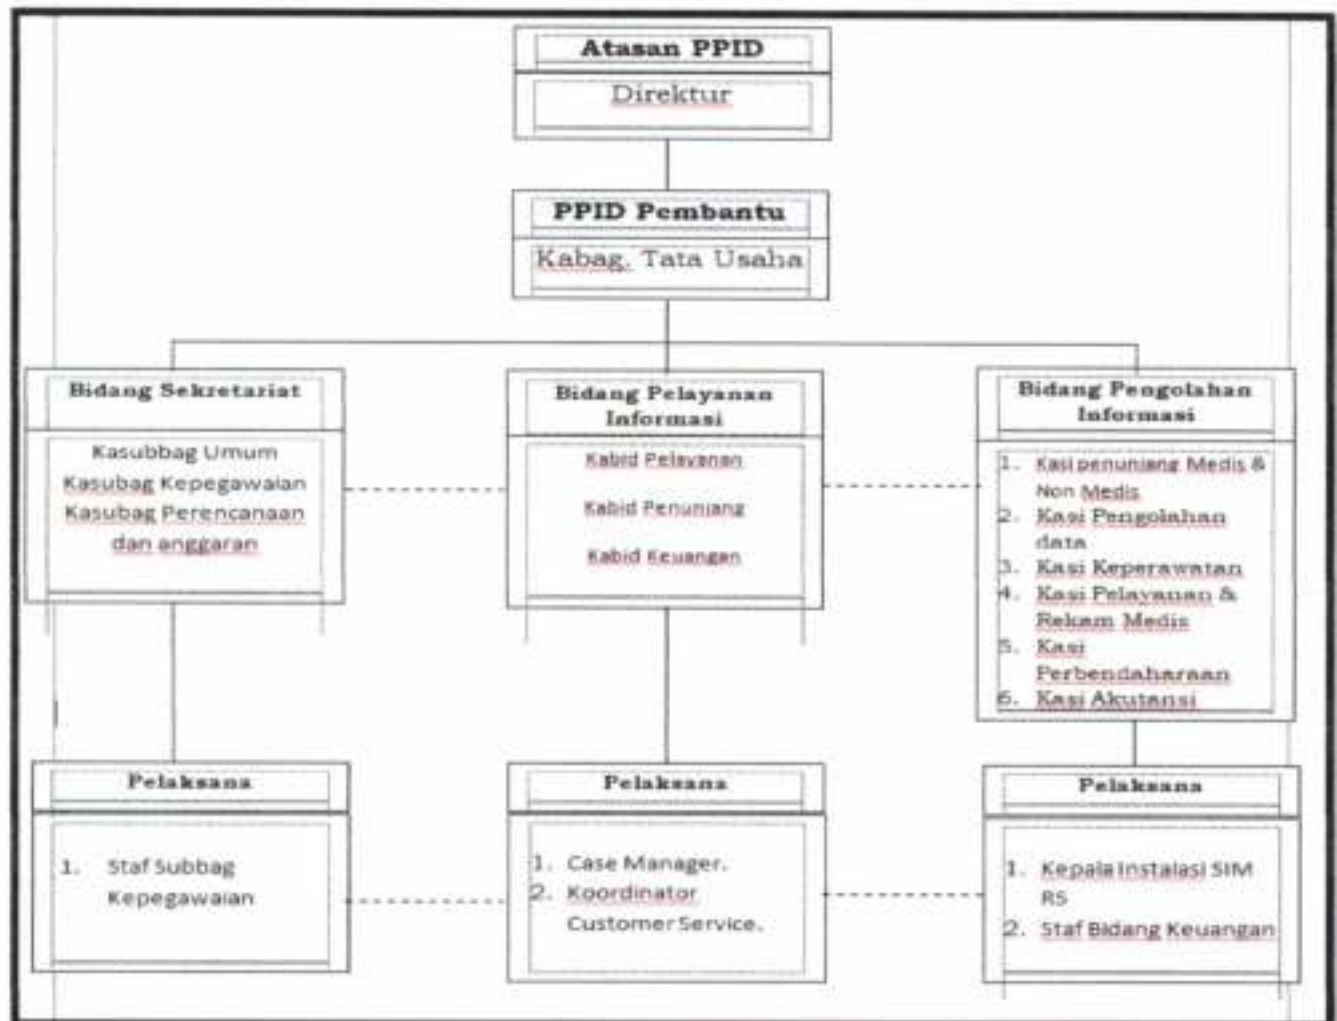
Atasan PPID

Direktur

PPID Pembantu

Kabag. Tata Usaha

Bidang Sekretariat

Kasubbag Umum
Kasubag Kepegawaian
Kasubag Perencanaan dan anggaran

Bidang Pelayanan Informasi

Kabid Pelayanan

Kabid Penunjang

Kabid Keuangan

Bidang Pengolahan Informasi

1. Kasi penunjang Medis & Non Medis
2. Kasi Pengolahan data
3. Kasi Keperawatan
4. Kasi Pelayanan & Rekam Medis
5. Kasi Perbendaharaan
6. Kasi Akutansi

Pelaksana

1. Staf Subbag Kepegawaian

Pelaksana

1. Case Manager.
2. Koordinator Customer Service.

Pelaksana

1. Kepala Instalasi SIM RS
2. Staf Bidang Keuangan